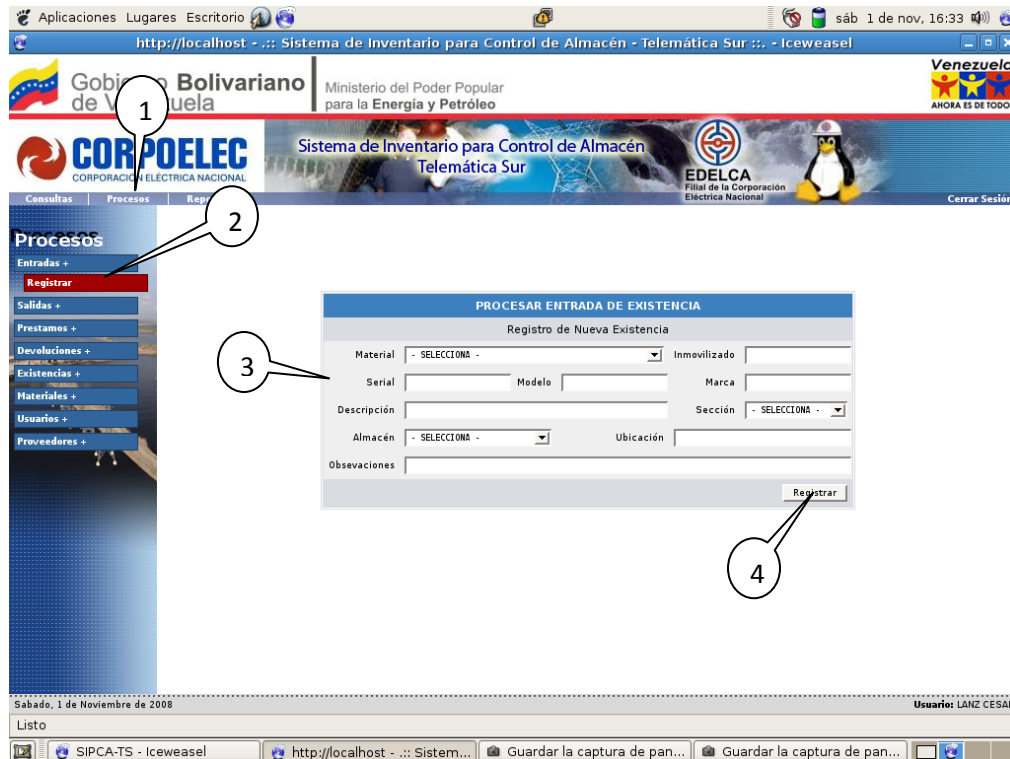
Aplicaciones Lugares Escritorio

sáb 1 de nov, 16:33

http://localhost - .:: Sistema de Inventario para Control de Almacén - Telemática Sur ::. - Iceweasel

Gobierno Bolivariano de Venezuela

Ministerio del Poder Popular para la Energía y Petróleo

Venezuela AHORA ES DE TODOS

CORPOELEC CORPORACIÓN ELÉCTRICA NACIONAL

Sistema de Inventario para Control de Almacén Telemática Sur

EDELCA Filial de la Corporación Eléctrica Nacional

Consultas | Procesos | Repo

Cerrar Sesión

1

2

Procesos

Entradas +

Registrar

Salidas +

Prestamos +

Devoluciones +

Existencias +

Materiales +

Usuarios +

Proveedores +

PROCESAR ENTRADA DE EXISTENCIA

Registro de Nueva Existencia

3

Material - SELECCIONA - Inmovilizado

Serial Modelo Marca

Descripción Sección - SELECCIONA -

Almacén - SELECCIONA - Ubicación

Obsevaciones

Registrar

4

Sabado, 1 de Noviembre de 2008

Usuario: LANZ CESAR

Listo

SIPCA-TS - Iceweasel | http://localhost - .:: Sistem... | Guardar la captura de pan... | Guardar la captura de pan...